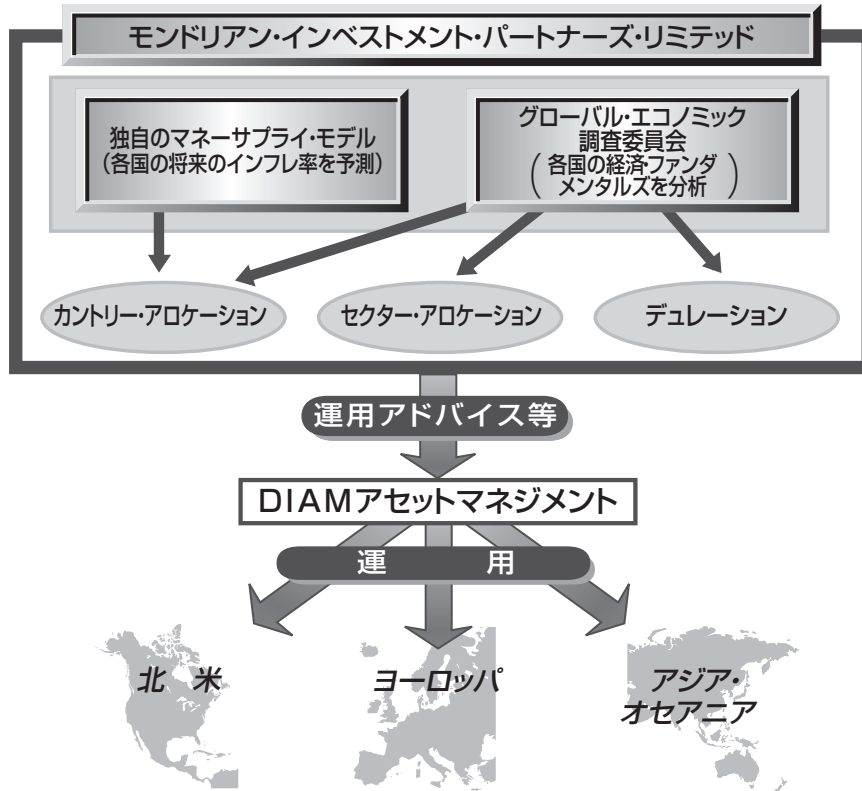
モンドリアン・インベストメント・パートナーズ・リミテッド

独自のマネーサプライ・モデル
（各国の将来のインフレ率を予測）

グローバル・エコノミック
調査委員会
（各国の経済・ファンダメンタルズを分析）

カントリー・アロケーション

セクター・アロケーション

デュレーション

運用アドバイス等

DIAMアセットマネジメント

運　用

北　米

ヨーロッパ

アジア・
オセアニア